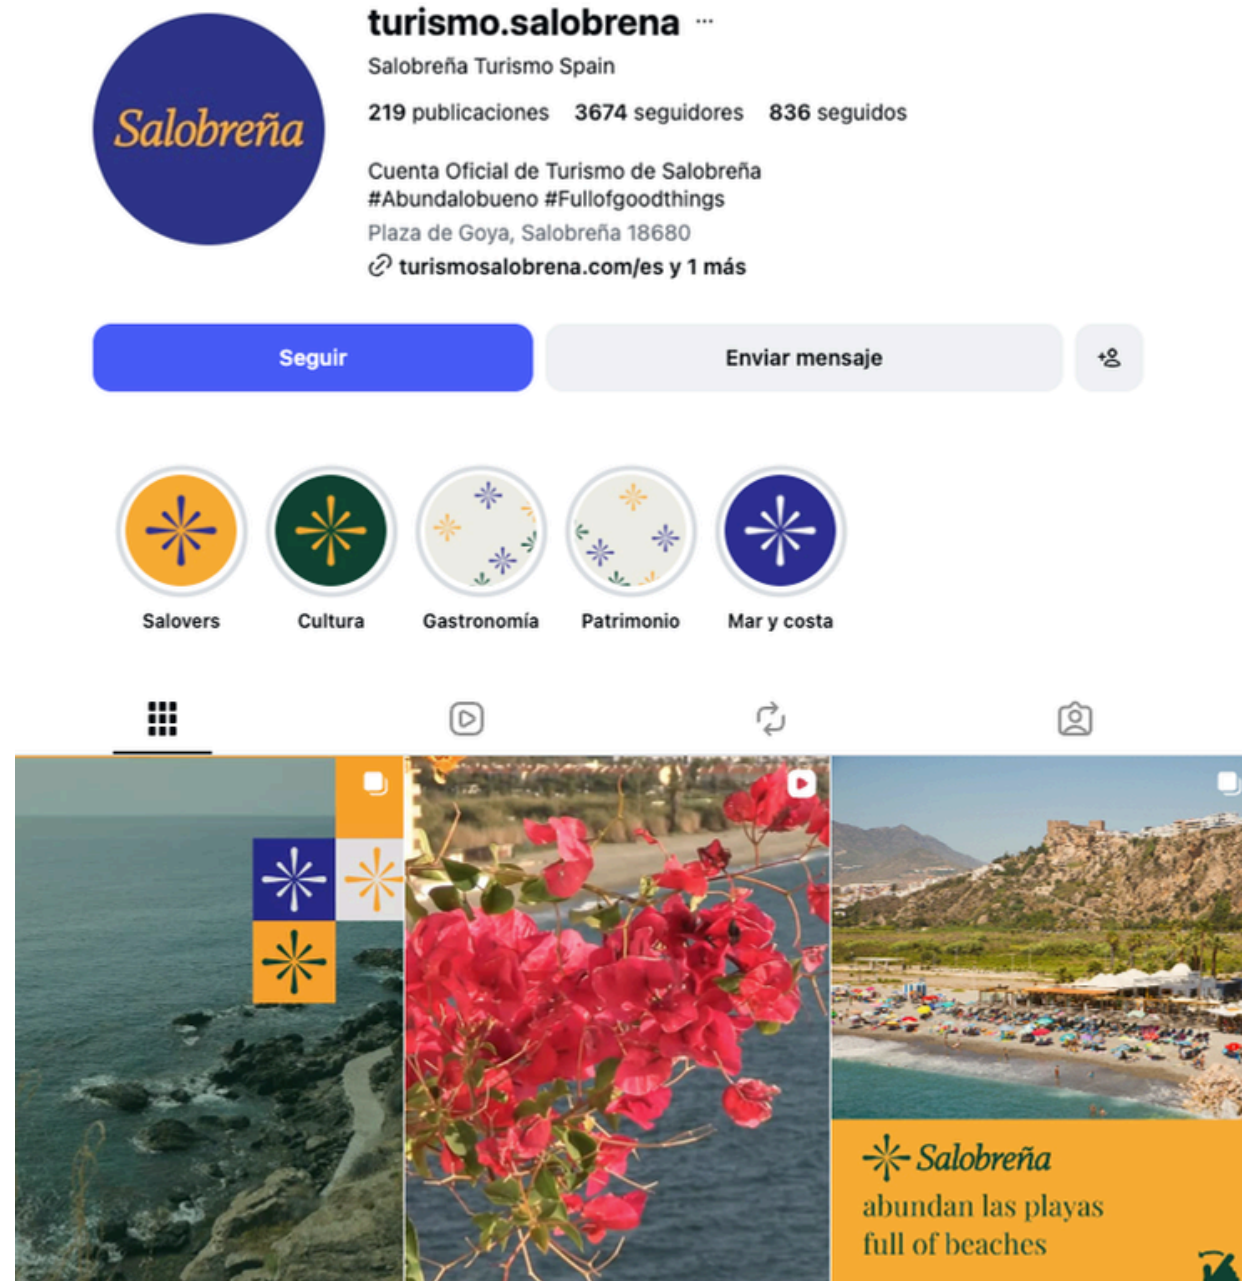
Salobreña

turismo.salobrena ···

Salobreña Turismo Spain

219 publicaciones 3674 seguidores 836 seguidos

Cuenta Oficial de Turismo de Salobreña
#Abundalobueno #Fullofgoodthings
Plaza de Goya, Salobreña 18680
turismosalobrena.com/es y 1 más

Seguir

Enviar mensaje

Salovers

Cultura

Gastronomía

Patrimonio

Mar y costa

Salobreña
abundan las playas
full of beaches